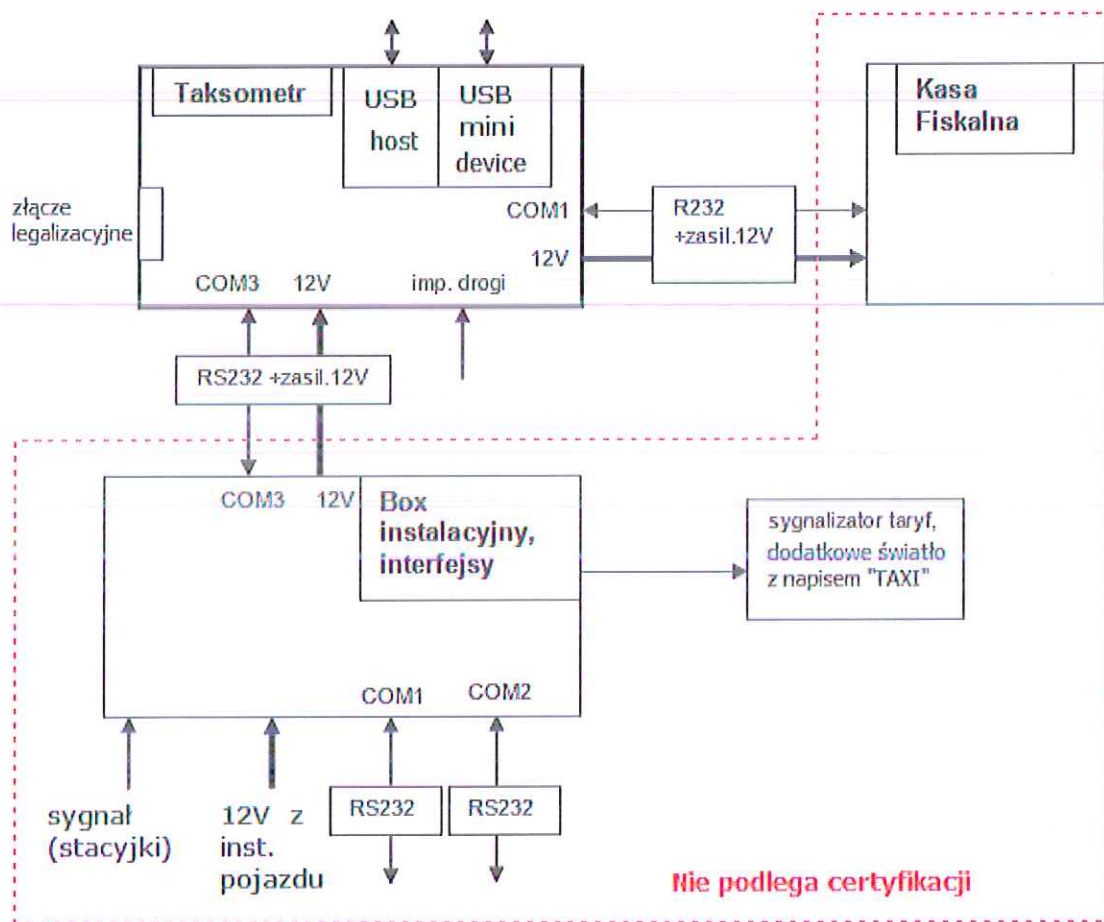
Taksometr

USB host

USB mini device

Kasa Fiskalna

złącze legalizacyjne

COM1

R232 +zasil.12V

12V

COM3

12V

imp. drogi

RS232 +zasil.12V

COM3

12V

Box instalacyjny, interfejsy

sygnalizator taryf, dodatkowe światło z napisem "TAXI"

COM1

COM2

sygnał (stacyjki)

12V z inst. pojazdu

RS232

RS232

Nie podlega certyfikacji